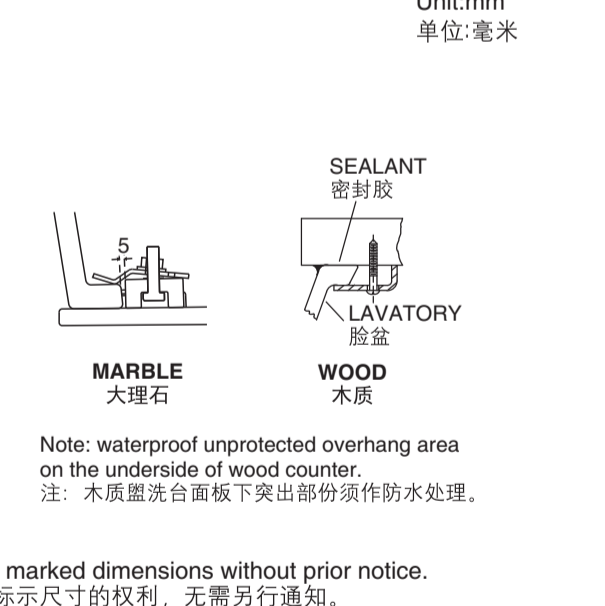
Unit:mm
单位:毫米

SEALANT
密封胶

5

LAVATORY
脸盆

MARBLE
大理石

WOOD
木质

Note: waterproof unprotected overhang area on the underside of wood counter.
注：木质盥洗台面板下突出部份须作防水处理。

marked dimensions without prior notice.
际示尺寸的权利，无需另行通知。